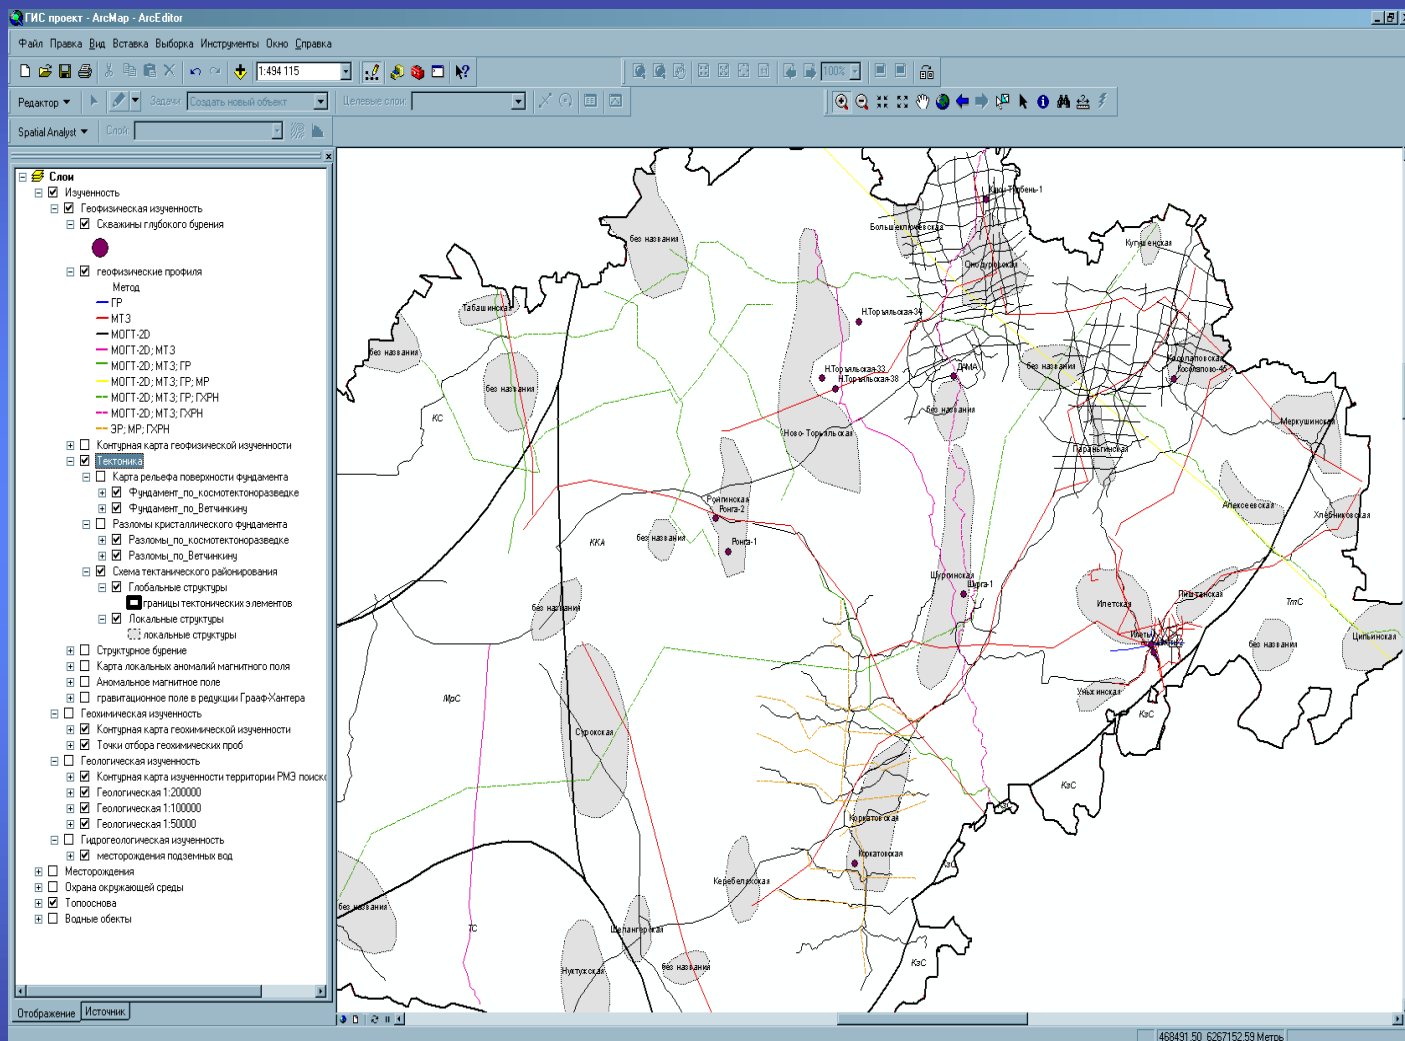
ГИС проект - ArcMap - ArcEditor

Файл Правка Вид Вставка Выборка Инструменты Окно Справка

1:494 115

Редактор Задача: Создать новый объект Целевые слои:

Spatial Analyst Слой:

Слои
Изученность
Геофизическая изученность
Скважины глубокого бурения
геофизические профиля
Метод
ГР
МТЗ
МОГТ-2D
МОГТ-2D; МТЗ
МОГТ-2D; МТЗ; ГР
МОГТ-2D; МТЗ; ГР; МР
МОГТ-2D; МТЗ; ГР; ГХРН
МОГТ-2D; МТЗ; ГХРН
ЗР; МР; ГХРН
Контурная карта геофизической изученности
Тектоника
Карта рельефа поверхности фундамента
Фундамент_по_космотектоноразведке
Фундамент_по_Ветчинкину
Разломы кристаллического фундамента
Разломы_по_космотектоноразведке
Разломы_по_Ветчинкину
Схема тектанического районирования
Глобальные структуры
границы тектонических элементов
Локальные структуры
локальные структуры
Структурное бурение
Карта локальных аномалий магнитного поля
Аномальное магнитное поле
гравитационное поле в редукции Грааф-Хантера
Геохимическая изученность
Контурная карта геохимической изученности
Точки отбора геохимических проб
Геологическая изученность
Контурная карта изученности территории РМЗ поиско
Геологическая 1:200000
Геологическая 1:100000
Геологическая 1:50000
Гидрогеологическая изученность
месторождения подземных вод
Месторождения
Охрана окружающей среды
Топооснова
Водные обьекты

Отображение Источник

Кары-Тюбень-1
Большеклинская
без названия
Кугушевская
Табашинская
Ово-Дубровская
без названия
Н.Торъяльская-34
без названия
Н.Торъяльская-33
Н.Торъяльская-38
ДМА
без названия
Кимолаповская
Косолапово-45
КС
без названия
Ново-Торъяльская
Меркушинская
Параньгинская
Рояльинская
Ронга-2
Алексеевская
Хлебниковская
без названия
Ронга-1
ККА
Шурянская
Шурга-1
без названия
Петьяльская
Иletская
Тmс
Иletь
без названия
Цильнинская
МрС
Уныжинская
КзС
Суроковская
КзС
Коркатовская
Коркатовская
Керебелякская
без названия
ТС
Шеланговская
Нуктужская
без названия
КзС

468491.50 6267152.59 Метры